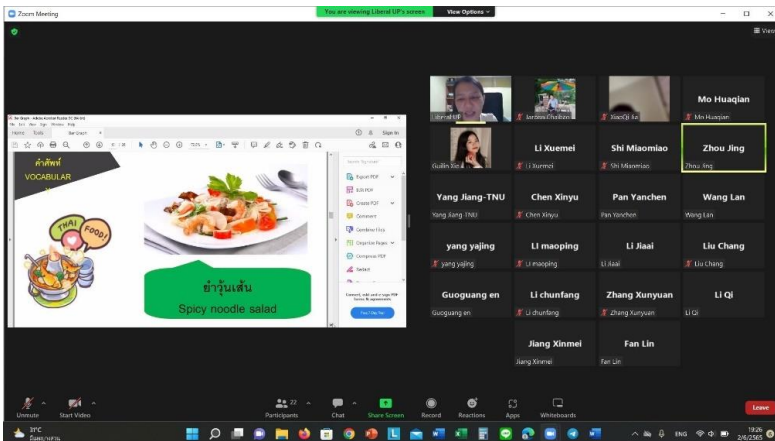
Zoom Meeting
You are viewing Liberal UP's screen
View Options
View

คำศัพท์
VOCABULAR
THAI FOOD!
ยำวุ้นเส้น
Spicy noodle salad

Export PDF
Edit PDF
Create PDF
Comment
Combine Files
Organize Pages
Compress PDF
Redact

Liberal UP
Jarosha Chuthan
XiaoQi Xu
Mo Huaqian
Mo Huaqian
Guilin Xin
Li Xuemei
Li Xuemei
Shi Miaomiao
Shi Miaomiao
Zhou Jing
Zhou Jing
Yang Jiang-TNU
Yang Jiang-TNU
Chen Xinyu
Chen Xinyu
Pan Yanchen
Pan Yanchen
Wang Lan
Wang Lan
yang yajing
yang yajing
Li maoping
Li maoping
Li Jiaai
Li Jiaai
Liu Chang
Liu Chang
Guoguang en
Guoguang en
Li chunfang
Li chunfang
Zhang Xunyuan
Zhang Xunyuan
Li Qi
Li Qi
Jiang Xinmei
Jiang Xinmei
Fan Lin
Fan Lin

Unmute
Start Video
Participants 27
Chat
Share Screen
Record
Reactions
Apps
Whiteboards
Leave

33°C
ENG
19:26
2/6/2565